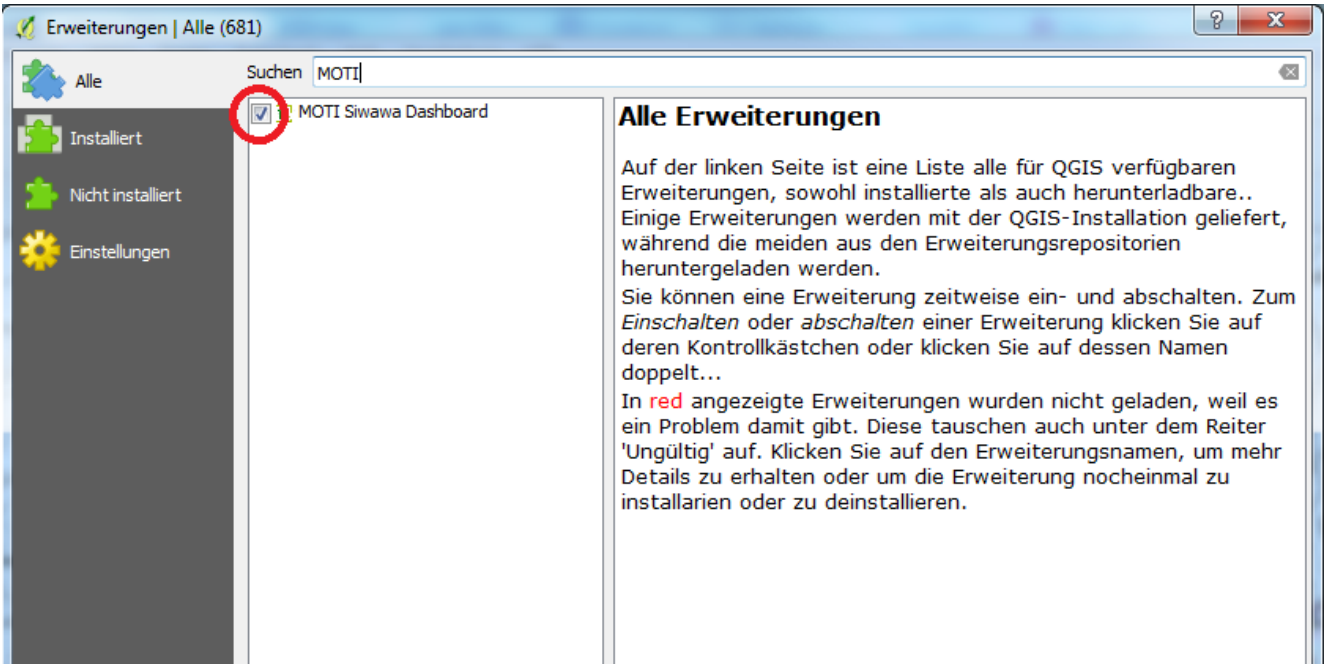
Erweiterungen | Alle (681)

?

X

Alle

Installiert

Nicht installiert

Einstellungen

Suchen MOTI

MOTI Siwawa Dashboard

Alle Erweiterungen

Auf der linken Seite ist eine Liste alle für QGIS verfügbaren Erweiterungen, sowohl installierte als auch herunterladbare.. Einige Erweiterungen werden mit der QGIS-Installation geliefert, während die meiden aus den Erweiterungsrepositorien heruntergeladen werden.
Sie können eine Erweiterung zeitweise ein- und abschalten. Zum *Einschalten* oder *abschalten* einer Erweiterung klicken Sie auf deren Kontrollkästchen oder klicken Sie auf dessen Namen doppelt...
In red angezeigte Erweiterungen wurden nicht geladen, weil es ein Problem damit gibt. Diese tauschen auch unter dem Reiter 'Ungültig' auf. Klicken Sie auf den Erweiterungsnamen, um mehr Details zu erhalten oder um die Erweiterung nocheinmal zu installarien oder zu deinstallieren.